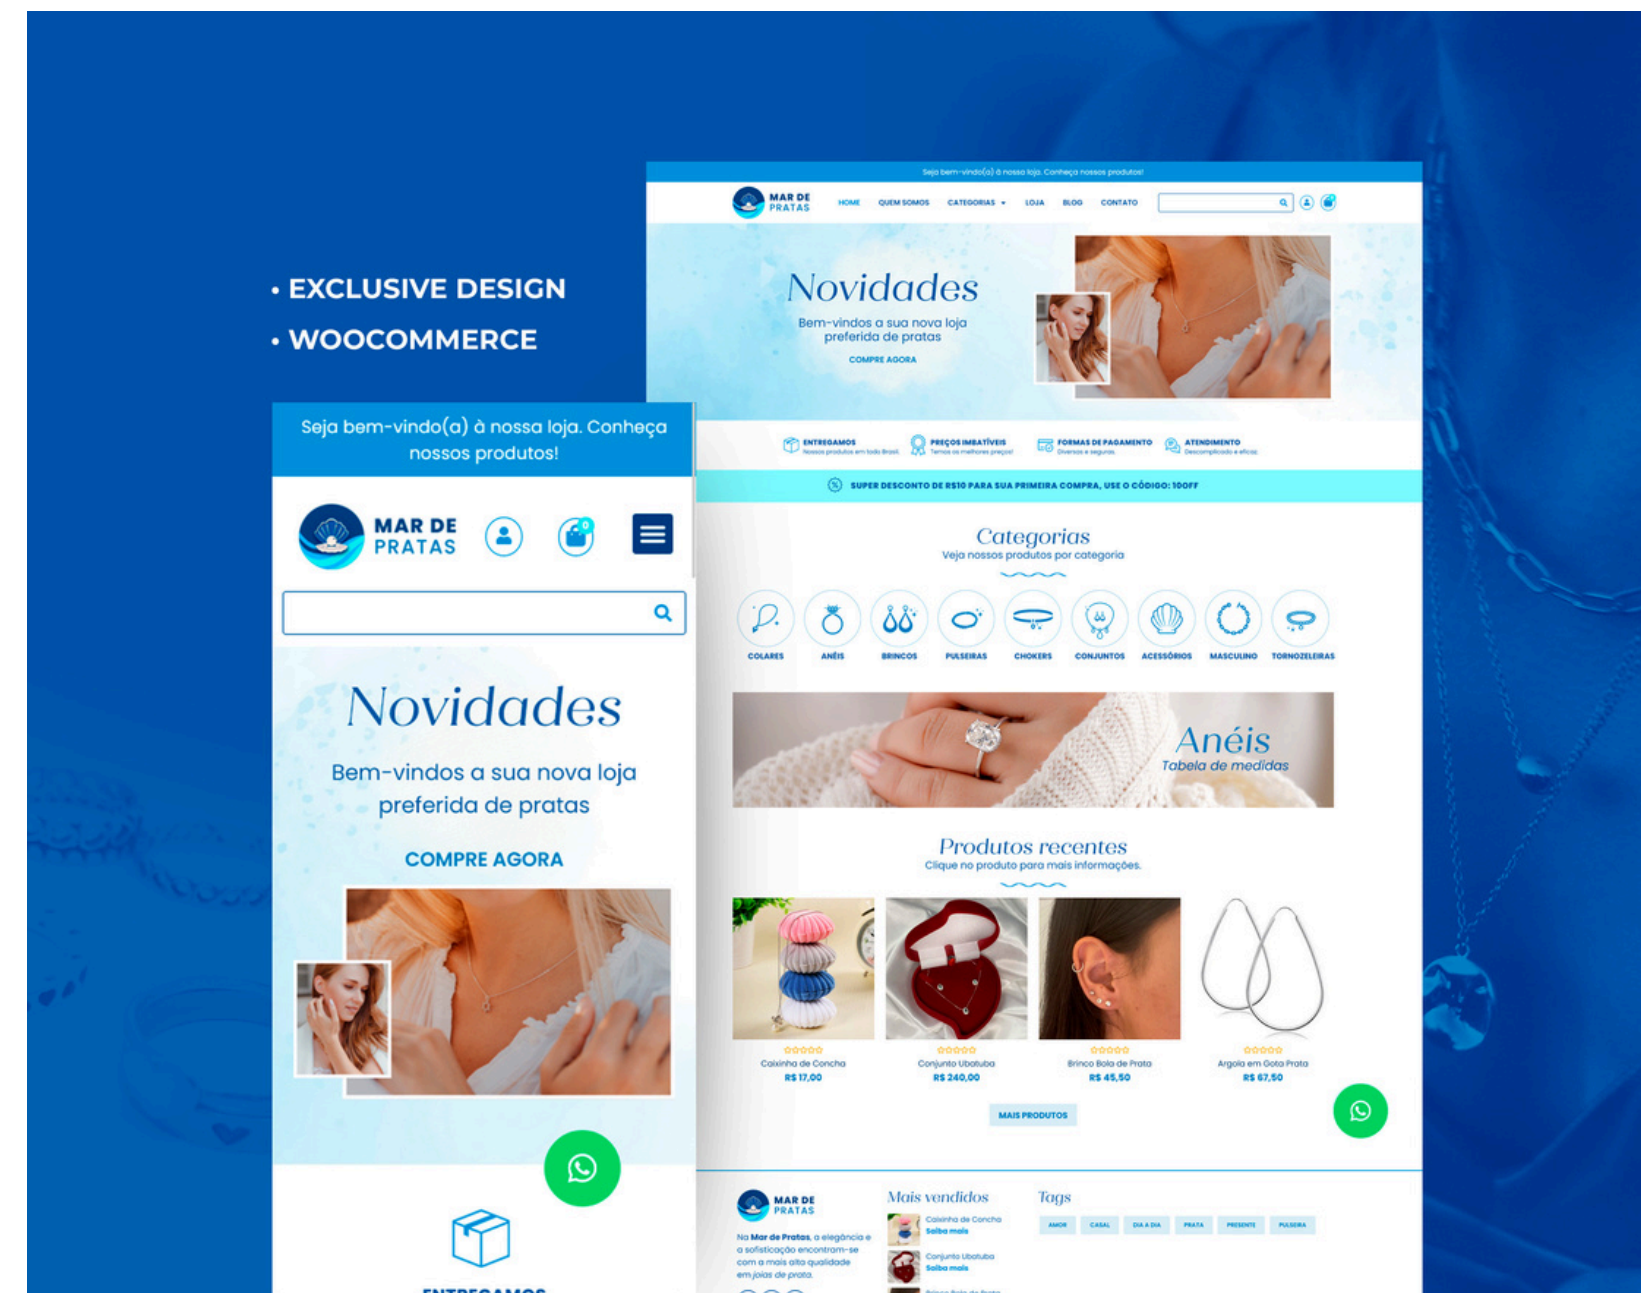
• EXCLUSIVE DESIGN
• WOOCOMMERCE

Seja bem-vindo(a) à nossa loja. Conheça nossos produtos!

MAR DE PRATAS

HOME QUEM SOMOS CATEGORIAS LOJA BLOG CONTATO

Novidades
Bem-vindos a sua nova loja preferida de pratas
COMPRE AGORA

ENTREGAMOS Nossos produtos em todo Brasil
PREÇOS IMBATÍVEIS Temos os melhores preços!
FORMAS DE PAGAMENTO Diversas e seguras
ATENDIMENTO Descomplicado e eficaz

SUPER DESCONTO DE R$10 PARA SUA PRIMEIRA COMPRA, USE O CÓDIGO: 10OFF

Categorias
Veja nossos produtos por categoria

COLARES ANÉIS BRINCOS PULSEIRAS CHOKERS CONJUNTOS ACESSÓRIOS MASCULINO TORNOZELEIRAS

Anéis
Tabela de medidas

Produtos recentes
Clique no produto para mais informações.

Caixinha de Concha
R$ 17,00

Conjunto Ubatuba
R$ 240,00

Brinco Bola de Prata
R$ 45,50

Argola em Gota Prata
R$ 67,50

MAIS PRODUTOS

MAR DE PRATAS
Na Mar de Pratas, a elegância e a sofisticação encontram-se com a mais alta qualidade em joias de prata.

Mais vendidos
Caixinha de Concha
Saiba mais
Conjunto Ubatuba
Saiba mais

Tags
AMOR CASAL DIA A DIA PRATA PRESENTE PULSEIRA

Seja bem-vindo(a) à nossa loja. Conheça nossos produtos!

MAR DE PRATAS

Novidades
Bem-vindos a sua nova loja preferida de pratas
COMPRE AGORA

ENTREGAMOS